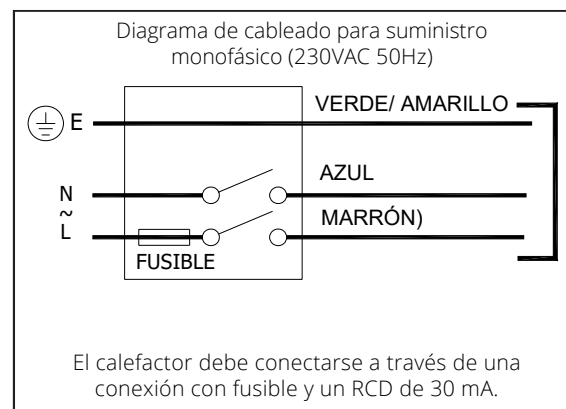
Diagrama de cableado para suministro monofásico (230VAC 50Hz)

E

VERDE/ AMARILLO

N

~

L

AZUL

MARRÓN)

FUSIBLE

El calefactor debe conectarse a través de una conexión con fusible y un RCD de 30 mA.